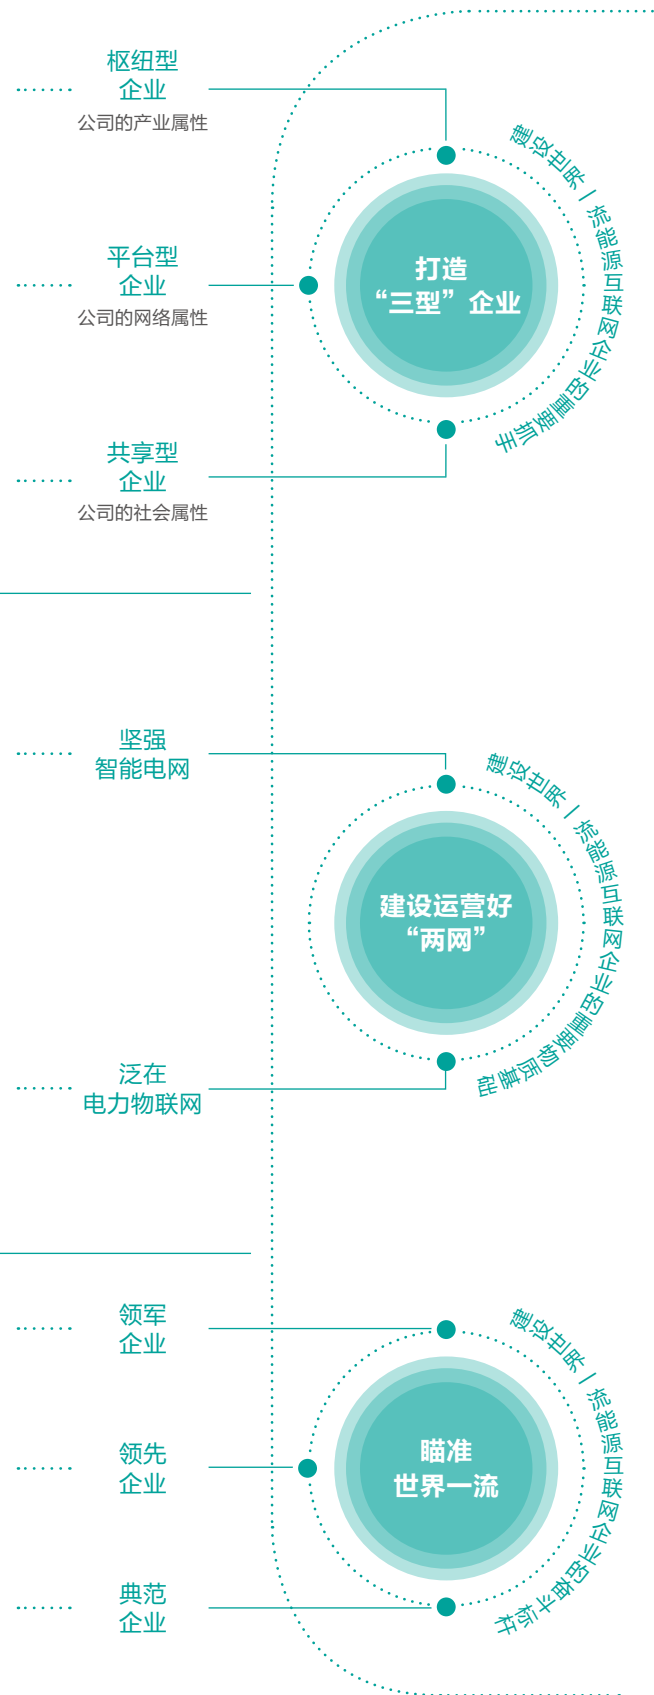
枢纽型
企业
公司的产业属性

平台型
企业
公司的网络属性

共享型
企业
公司的社会属性

打造
“三型”企业

建设世界一流能源互联网企业的重要抓手

坚强
智能电网

泛在
电力物联网

建设运营好
“两网”

建设世界一流能源互联网企业的重要物质基础

领军
企业

领先
企业

典范
企业

瞄准
世界一流

建设世界一流能源互联网企业的奋斗标杆